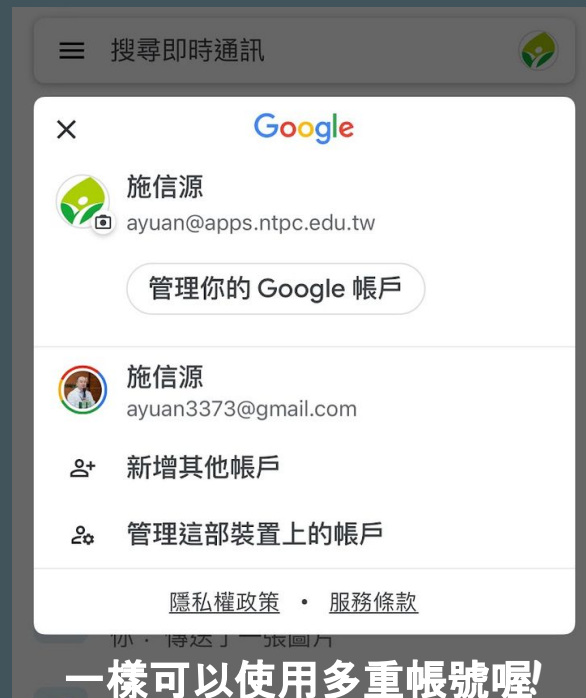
搜尋即時通訊

Google

施信源
ayuan@apps.ntpc.edu.tw

管理你的 Google 帳戶

施信源
ayuan3373@gmail.com

新增其他帳戶

管理這部裝置上的帳戶

隱私權政策 • 服務條款

你：傳送了一張圖片

一樣可以使用多重帳號喔!